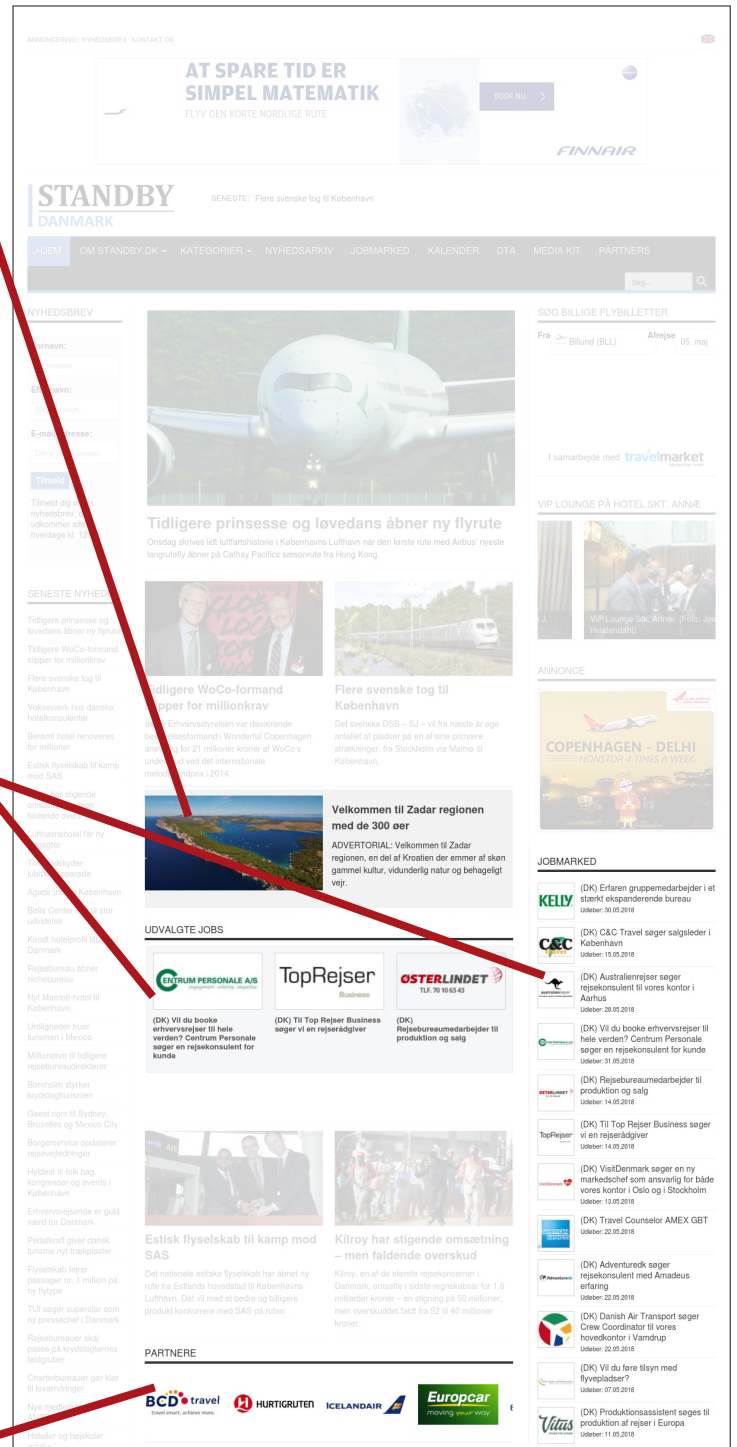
ANNONCERING | NYHEDSBREV | KONTAKT OS

AT SPARE TID ER SIMPEL MATEMATIK
FLYV DEN KORTE NORDLIGE RUTE
BOOK NU
FINNAIR

STANDBY DANMARK

SENESTE: Flere svenske tog til København

HJEM OM STANDBY.DK KATEGORIER NYHEDSARKIV JOBMARKED KALENDER DTA MEDIA KIT PARTNERS

Søg...

NYHEDSBREV

Fornavn:

Efternavn:

E-mailadresse:

Tilmeld

Tilmeld dig vores nyhedsbrev, der udkommer alle hverdage kl. 12.

SENESTE NYHEDER

Tidligere prinsesse og løvedans åbner ny flyrute
Tidligere WoCo-formand slipper for millionkrav
Flere svenske tog til København
Vokseværk hos danske hotelkonsulenter
Beremt hotel renoveres for millioner
Estisk flyselskab til kamp mod SAS
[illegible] har stigende omsætning – men faldende overskud
Lufthavnshotel får ny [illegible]
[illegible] jubilæumsparade
Agadir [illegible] København
Bella Center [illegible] stor udvidelse
Kendt hotelprofil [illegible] Danmark
Rejsebureau åbner nichebureau
Nyt Marriott hotel til København
Uroligheder truer turismen i Mexico
Millionbom til tidligere rejsebureaudirektører
Bornholm styrker krydstogtturismen
Guest.com til Sydney, Bruxelles og Mexico City
Borgerservice opdaterer rejsevejledninger
Hyldest til folk bag kongresser og events i København
Erhvervsrejsende er guld værd for Danmark
Pedalkraft fejrer dansk turisme nyt trækplaster
Flyselskab fejrer passager nr. 1 million på ny flytype
TUI søger superstar som ny pressechef i Danmark
Rejsebureauer skal passe på krydstogternes faldgruber
Charterbureauer gør klar til lovændringer
Nye medlem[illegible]
Hoteller og hejsekler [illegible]

Tidligere prinsesse og løvedans åbner ny flyrute
Onsdag skrives lidt lufttartshistorie i Københavns Lufthavn når den første rute med Airbus' nyeste langrutefly åbner på Cathay Pacifics sæsonrute fra Hong Kong.

Tidligere WoCo-formand slipper for millionkrav
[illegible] Erhvervsstyrelsen var daværende bestyrelsesformand i Wonderful Copenhagen anklaget for 21 millioner kroner af WoCo's underskud ved det internationale melodi grandprix i 2014.

Flere svenske tog til København
Det svenske DSB – SJ – vil fra næste år øge antallet af pladser på en af sine primære strækninger, fra Stockholm via Malmø til København.

Velkommen til Zadar regionen med de 300 øer
ADVERTORIAL: Velkommen til Zadar regionen, en del af Kroatien der emmer af skøn gammel kultur, vidunderlig natur og behageligt vejr.

UDVALGTE JOBS

CENTRUM PERSONALE A/S
(DK) Vil du booke erhvervsrejser til hele verden? Centrum Personale søger en rejsekonsulent for kunde

TopRejser Business
(DK) Til Top Rejser Business søger vi en rejserådgiver

ØSTERLINDET TLF. 70 10 63 43
(DK) Rejsebureaumedarbejder til produktion og salg

Estisk flyselskab til kamp mod SAS
Det nationale estiske flyselskab har åbnet ny rute fra Estlands hovedstad til Københavns Lufthavn. Det vil med et bedre og billigere produkt konkurrere med SAS på ruten.

Kilroy har stigende omsætning – men faldende overskud
Kilroy, en af de største rejsekoncerner i Danmark, omsatte i sidste regnskabsår for 1,6 milliarder kroner – en stigning på 50 millioner, men overskuddet faldt fra 52 til 40 millioner kroner.

PARTNERE
BCD travel travel smart. achieve more.
HURTIGRUTEN
ICELANDAIR
Europcar moving your way

SØG BILLIGE FLYBILLETTER
Fra Billund (BLL)
Afrejse 05. maj
I samarbejde med travelmarket

VIP LOUNGE PÅ HOTEL SKT. ANNÆ
VIP Lounge Skt. Annæ. (Foto: Jos Hvistendahl)

ANNONCE
COPENHAGEN - DELHI
NONSTOP 4 TIMES A WEEK

JOBMARKED
(DK) Erfaren gruppemedarbejder i et stærkt ekspanderende bureau
Udløber: 30.05.2018
(DK) C&C Travel søger salgsleder i København
Udløber: 15.05.2018
(DK) Australienrejser søger rejsekonsulent til vores kontor i Aarhus
Udløber: 28.05.2018
(DK) Vil du booke erhvervsrejser til hele verden? Centrum Personale søger en rejsekonsulent for kunde
Udløber: 31.05.2018
(DK) Rejsebureaumedarbejder til produktion og salg
Udløber: 14.05.2018
(DK) Til Top Rejser Business søger vi en rejserådgiver
Udløber: 14.05.2018
(DK) VisitDenmark søger en ny markedschef som ansvarlig for både vores kontor i Oslo og i Stockholm
Udløber: 13.05.2018
(DK) Travel Counselor AMEX GBT
Udløber: 22.05.2018
(DK) Adventuredk søger rejsekonsulent med Amadeus erfaring
Udløber: 22.05.2018
(DK) Danish Air Transport søger Crew Coordinator til vores hovedkontor i Vamdrup
Udløber: 22.05.2018
(DK) Vil du føre tilsyn med flyvepladser?
Udløber: 07.05.2018
(DK) Produktionsassistent søges til produktion af rejser i Europa
Udløber: 11.05.2018